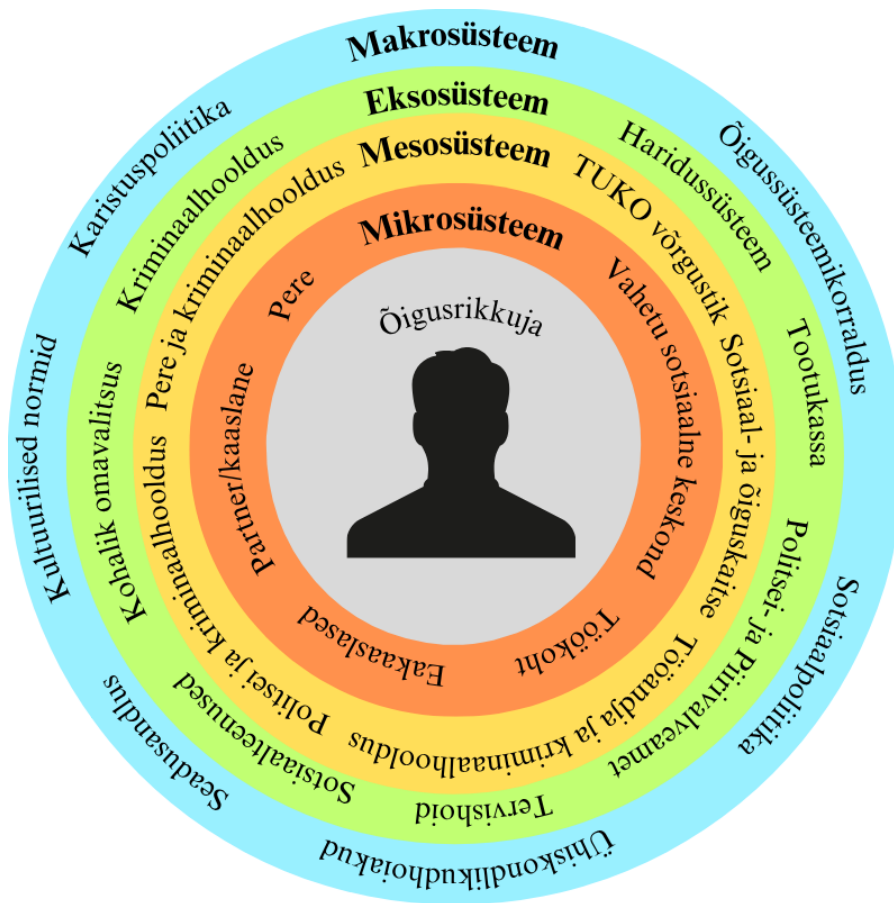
Makrosüsteem
Karistuspoliitika
Õigussüsteemikorraldus
Kultuurilised normid
Sotsiaalpoliitika
Seadusandlus
Ühiskondlikudhoiakud

Eksosüsteem
Kriminaalhooldus
Haridussüsteem
Töötukassa
Kohalik omavalitsus
Politsei- ja Piirivalveamet
Sotsiaalteenused
Tervishoid

Mesosüsteem
Pere ja kriminaalhooldus
TUKO võrgustik
Sotsiaal- ja õiguskaitse
Politsei ja kriminaalhooldus
Tööandja ja kriminaalhooldus

Mikrosüsteem
Pere
Vahetu sotsiaalne keskond
Partner/kaaslane
Töökoht
Eakaaslased

Õigusrikkuja